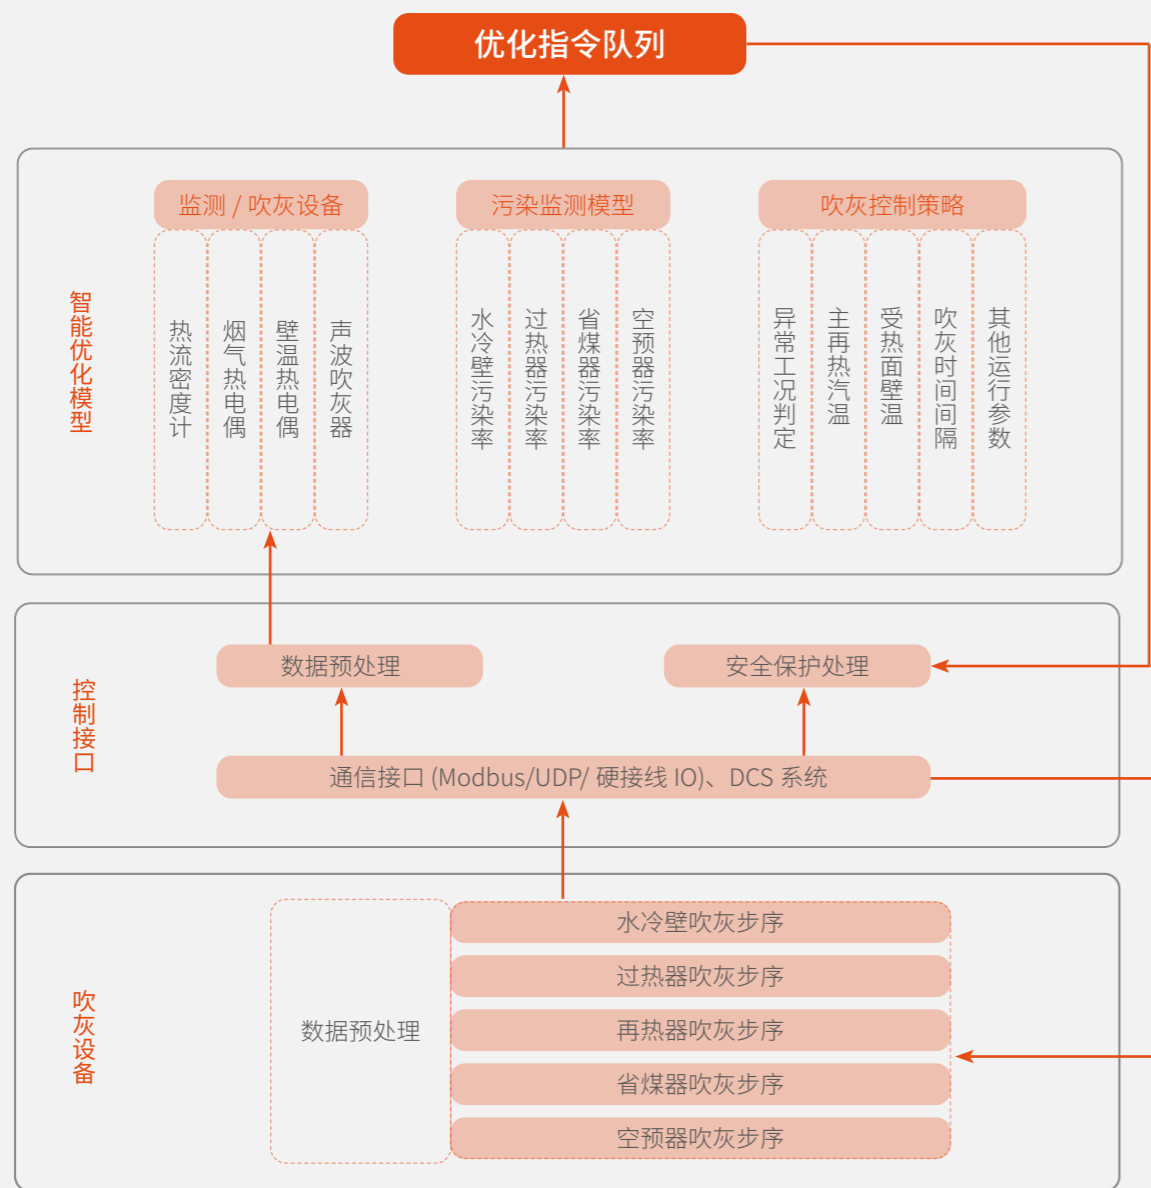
优化指令队列

智能优化模型

监测 / 吹灰设备

热流密度计

烟气热电偶

壁温热电偶

声波吹灰器

污染监测模型

水冷壁污染率

过热器污染率

省煤器污染率

空预器污染率

吹灰控制策略

异常工况判定

主再热汽温

受热面壁温

吹灰时间间隔

其他运行参数

控制接口

数据预处理

安全保护处理

通信接口 (Modbus/UDP/ 硬接线 IO)、DCS 系统

吹灰设备

数据预处理

水冷壁吹灰步序

过热器吹灰步序

再热器吹灰步序

省煤器吹灰步序

空预器吹灰步序